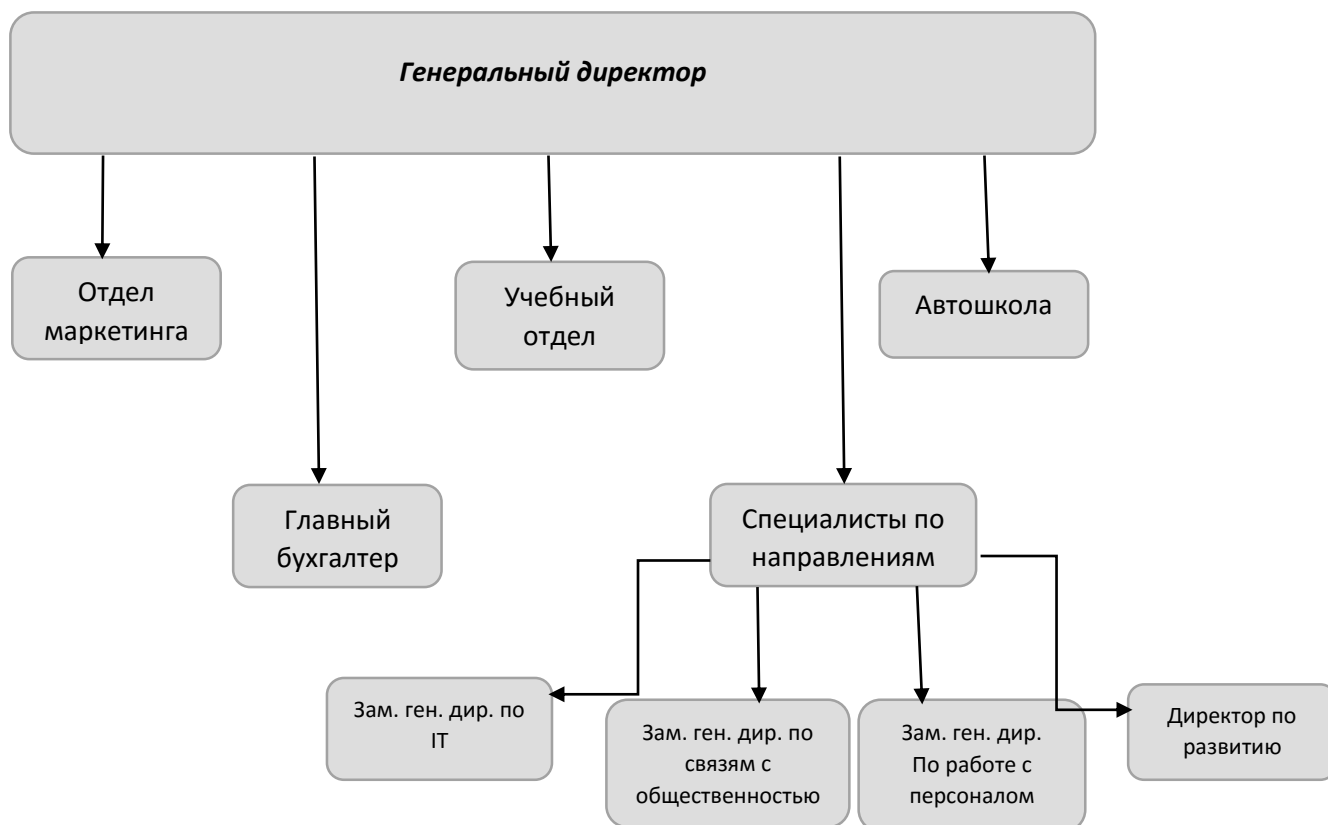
Генеральный директор

Отдел маркетинга

Главный бухгалтер

Учебный отдел

Специалисты по направлениям

Автошкола

Зам. ген. дир. по IT

Зам. ген. дир. по связям с общественностью

Зам. ген. дир. По работе с персоналом

Директор по развитию